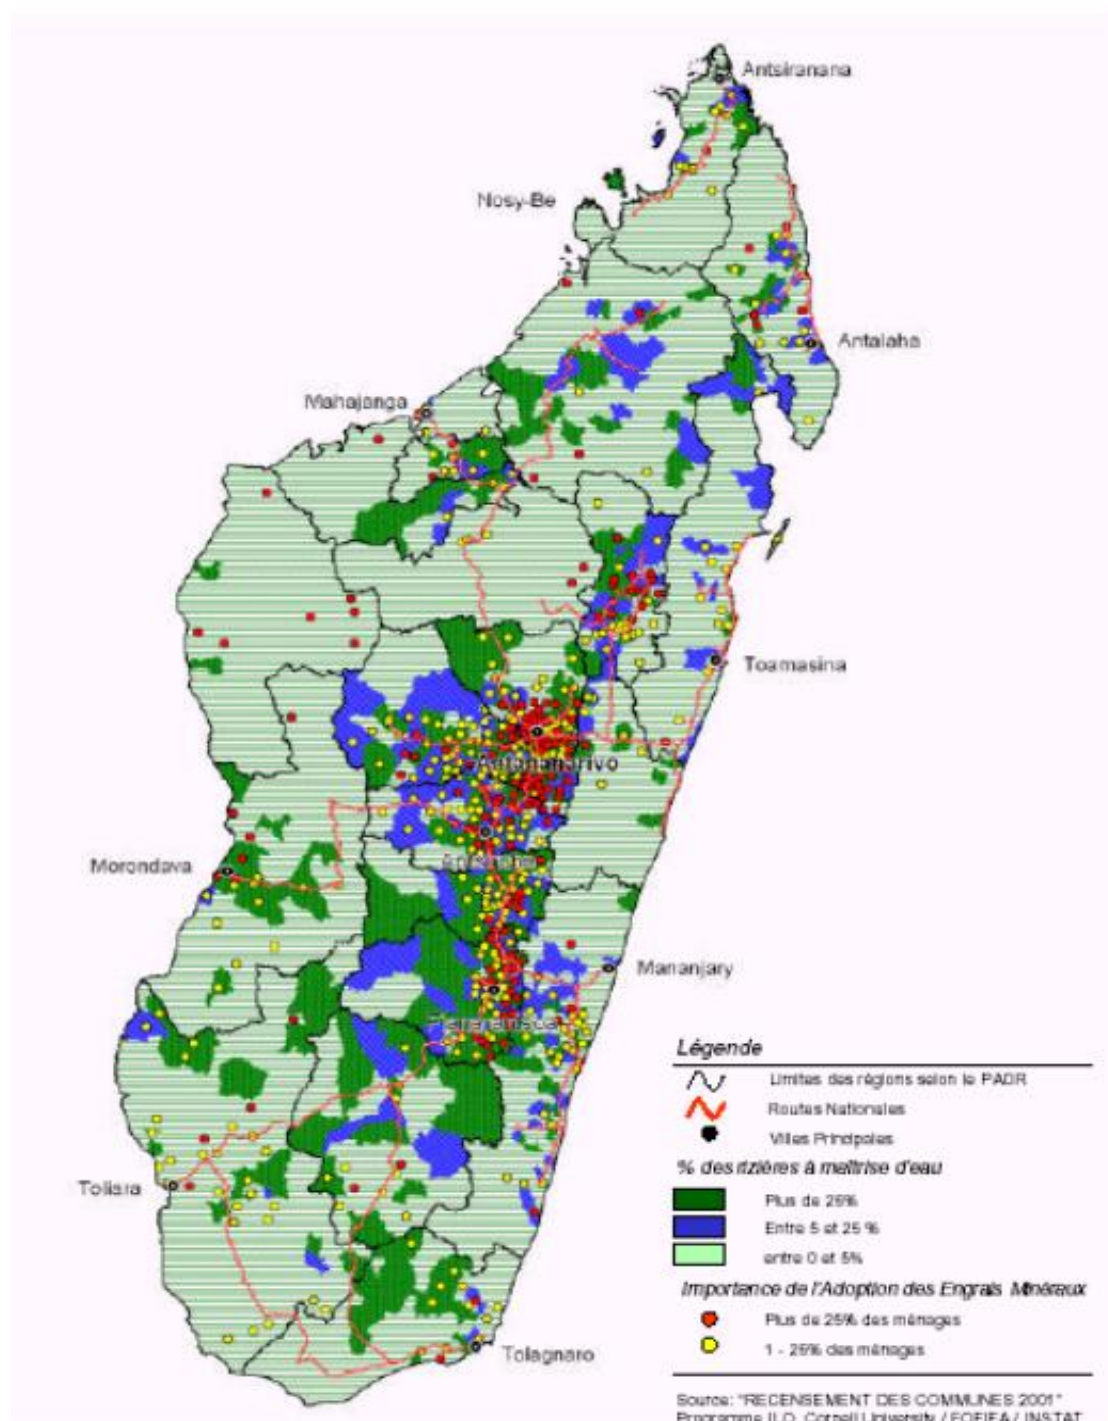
Antsiranana

Nosy-Be

Antalaha

Mahajanga

Toamasina

Antananarivo

Antsirabe

Morondava

Mananjary

Fianarantsoa

Toliara

Tolagnaro

Légende

Limites des régions selon le PADR

Routes Nationales

Villes Principales

% des rizières à maîtrise d'eau

Plus de 25%

Entre 5 et 25 %

entre 0 et 5%

Importance de l'Adoption des Engrais Minéraux

Plus de 25% des ménages

1 - 25% des ménages

Source: "RECENSEMENT DES COMMUNES 2001"
Programme ILO, Cornell University / FOFIFA / INSTAT